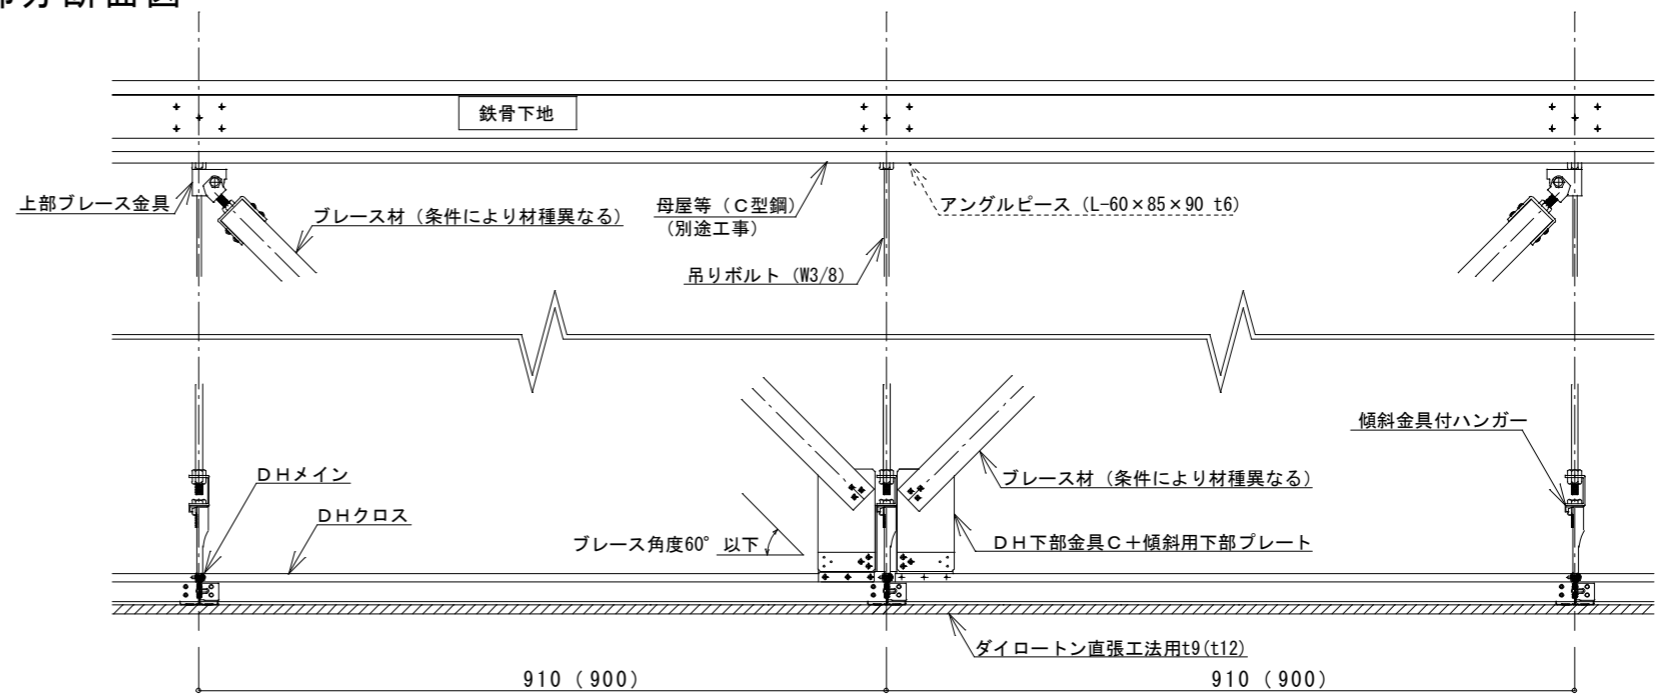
部分断面図

鉄骨下地

上部ブレース金具

ブレース材（条件により材種異なる）

母屋等（C型鋼）
（別途工事）

アングルピース（L-60×85×90 t6）

吊りボルト（W3/8）

傾斜金具付ハンガー

DHメイン

DHクロス

ブレース材（条件により材種異なる）

ブレース角度60° 以下

DH下部金具C＋傾斜用下部プレート

ダイロートン直張工法用t9(t12)

910（900）

910（900）